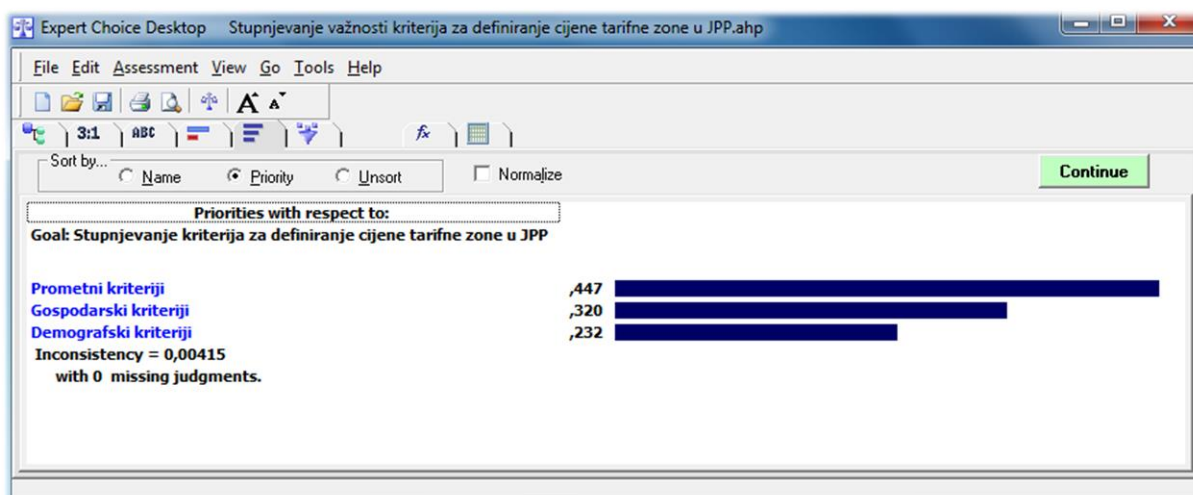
Expert Choice Desktop Stupnjevanje važnosti kriterija za definiranje cijene tarifne zone u JPP.ahp

File Edit Assessment View Go Tools Help

3:1 ABC $f_x$

Sort by... Name Priority Unsort

Normalize

Continue

Priorities with respect to:
Goal: Stupnjevanje kriterija za definiranje cijene tarifne zone u JPP

Prometni kriteriji ,447
Gospodarski kriteriji ,320
Demografski kriteriji ,232
Inconsistency = 0,00415
with 0 missing judgments.